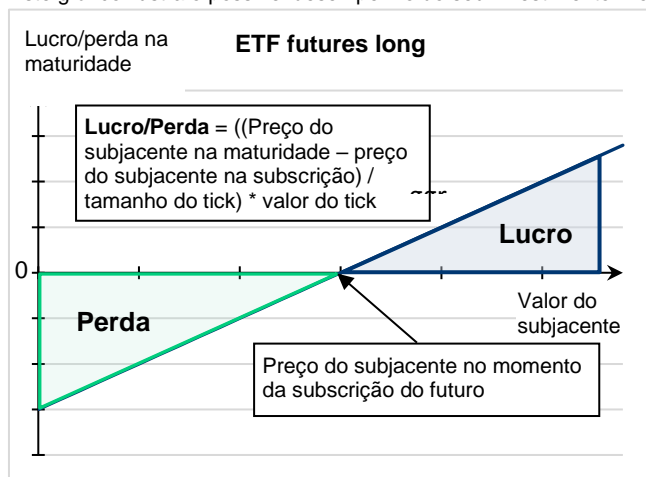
Lucro/perda na maturidade

ETF futures long

**Lucro/Perda** = ((Preço do subjacente na maturidade – preço do subjacente na subscrição) / tamanho do tick) * valor do tick

0

Lucro

Perda

Valor do subjacente

Preço do subjacente no momento da subscrição do futuro